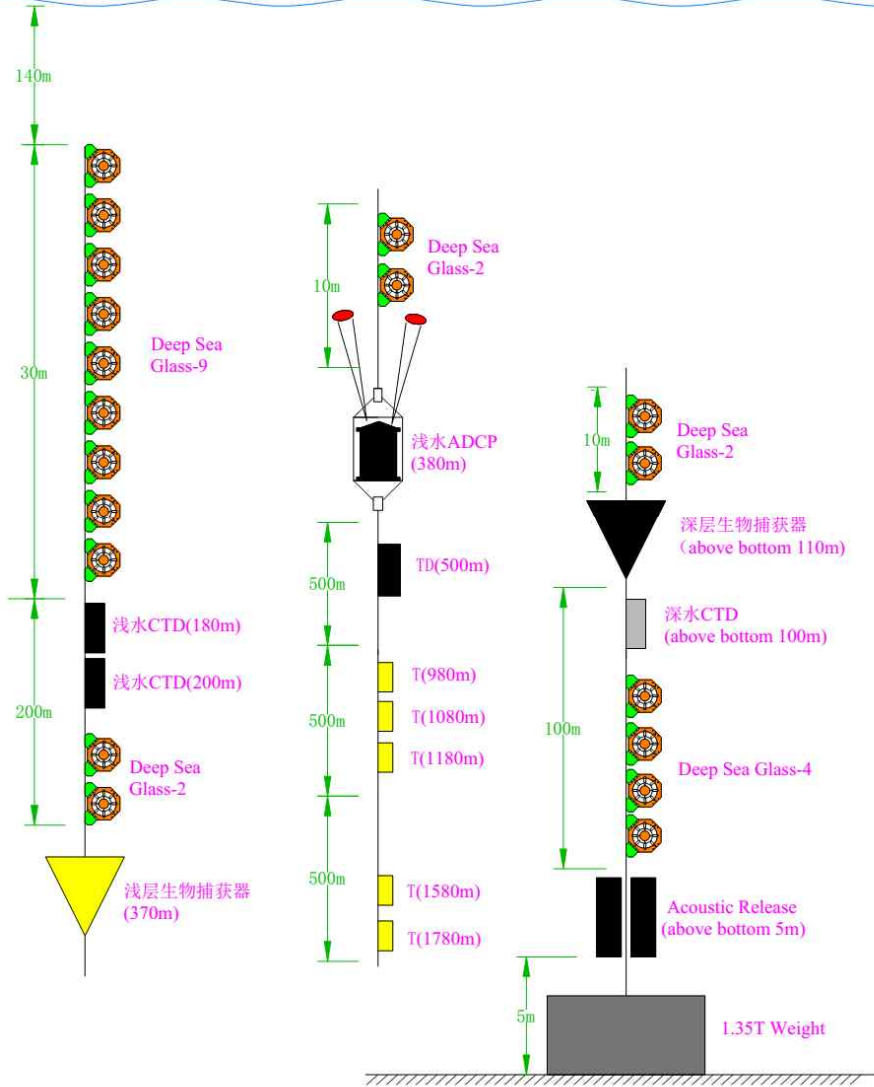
140m

30m

Deep Sea Glass-9

浅水CTD(180m)

浅水CTD(200m)

200m

Deep Sea Glass-2

浅层生物捕获器 (370m)

10m

Deep Sea Glass-2

浅水ADCP (380m)

500m

TD(500m)

500m

T(980m)

T(1080m)

T(1180m)

500m

T(1580m)

T(1780m)

10m

Deep Sea Glass-2

深层生物捕获器 (above bottom 110m)

深水CTD (above bottom 100m)

100m

Deep Sea Glass-4

Acoustic Release (above bottom 5m)

5m

1.35T Weight